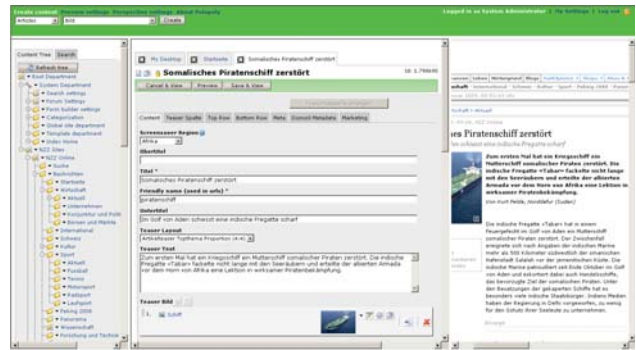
Create content Preview settings Perspective settings About Polopoly
Logged in as System Administrator | My Settings | Log out

Articles | Bold | Create

Content Tree | Search

Refresh tree

Root Department
System Department
Search settings
Forum Settings
Form builder settings
Categorization
Global site department
Template department
Video Home
NZZ Sites
NZZ Online
Suche
Nachrichten
Startseite
Wirtschaft
Aktuell
Unternehmen
Konjunktur und Politik
Börsen und Märkte
International
Schweiz
Kultur
Sport
Aktuell
Fussball
Tennis
Motorsport
Radsport
Laufsport
Peking 2008
Panorama
Wissenschaft
Forschung und Technik

My Desktop | Startseite | Somalisches Piratenschiff zerstört

Somalisches Piratenschiff zerstört
ID: 1.798690

Cancel & View | Preview | Save & View

Content | Teaser Spalte | Top Row | Bottom Row | Meta | Doncat Metadata | Marketing

Screenreader Region
Afrika

Obertitel

Titel *
Somalisches Piratenschiff zerstört

Friendly name (used in urls) *
piratenschiff

Untertitel
Im Golf von Aden schiesst eine indische Fregatte scharf

Teaser Layout
Artikelteaser Typ/Name Proportion (4:4)

Teaser Text
Zum ersten Mal hat ein Kriegsschiff ein Mutterschiff somalischer Piraten zerstört. Die indische Fregatte «Tabar» fackelte nicht lange mit den Seeräubern und erteilte der allierten Armada vor dem Horn von Afrika eine Lektion in wirksamer Piratenbekämpfung.

Teaser Bild
Schiff

es Piratenschiff zerstört

Zum ersten Mal hat ein Kriegsschiff ein Mutterschiff somalischer Piraten zerstört. Die indische Fregatte «Tabar» fackelte nicht lange mit den Seeräubern und erteilte der allierten Armada vor dem Horn von Afrika eine Lektion in wirksamer Piratenbekämpfung.

Die indische Fregatte «Tabar» hat in einem Feuergefecht im Golf von Aden ein Mutterschiff somalischer Piraten zerstört.